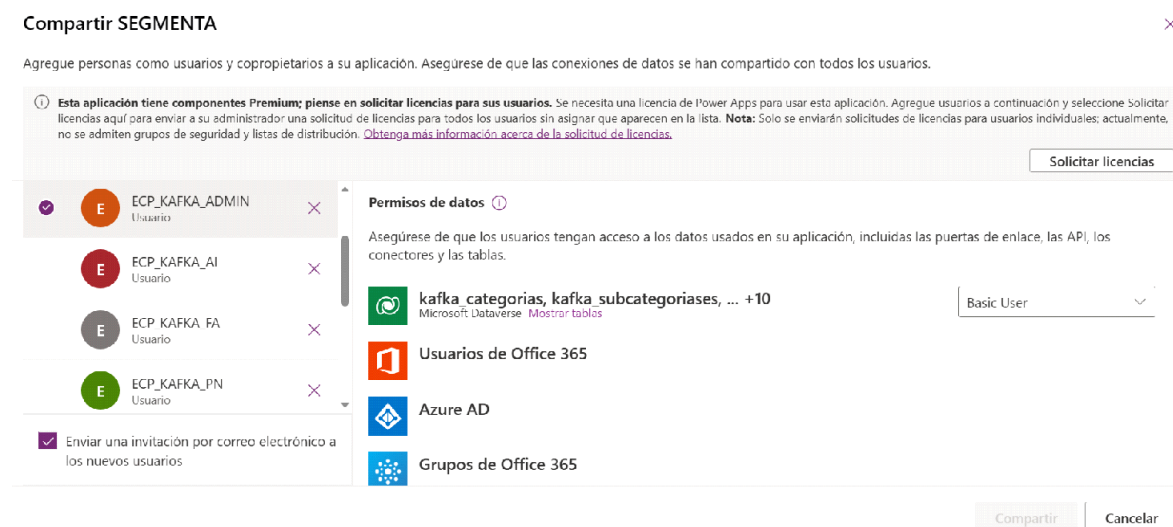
Compartir SEGMENTA

Agregue personas como usuarios y copropietarios a su aplicación. Asegúrese de que las conexiones de datos se han compartido con todos los usuarios.

Esta aplicación tiene componentes Premium; piense en solicitar licencias para sus usuarios. Se necesita una licencia de Power Apps para usar esta aplicación. Agregue usuarios a continuación y seleccione Solicitar licencias aquí para enviar a su administrador una solicitud de licencias para todos los usuarios sin asignar que aparecen en la lista. Nota: Solo se enviarán solicitudes de licencias para usuarios individuales; actualmente, no se admiten grupos de seguridad y listas de distribución. Obtenga más información acerca de la solicitud de licencias.

Solicitar licencias

E ECP_KAFKA_ADMIN
Usuario

E ECP_KAFKA_AI
Usuario

E ECP_KAFKA_FA
Usuario

E ECP_KAFKA_PN
Usuario

Enviar una invitación por correo electrónico a los nuevos usuarios

Permisos de datos

Asegúrese de que los usuarios tengan acceso a los datos usados en su aplicación, incluidas las puertas de enlace, las API, los conectores y las tablas.

kafka_categorias, kafka_subcategoriases, ... +10
Microsoft Dataverse Mostrar tablas

Basic User

Usuarios de Office 365

Azure AD

Grupos de Office 365

Compartir

Cancelar